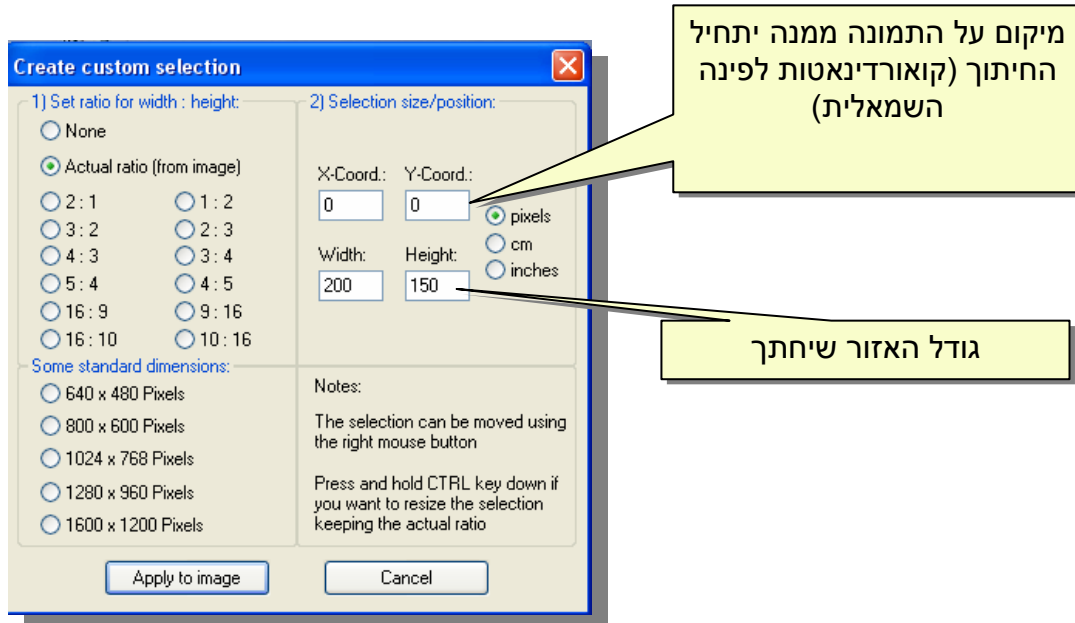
Create custom selection

1) Set ratio for width : height:

None

Actual ratio (from image)

2 : 1
1 : 2
3 : 2
2 : 3
4 : 3
3 : 4
5 : 4
4 : 5
16 : 9
9 : 16
16 : 10
10 : 16

2) Selection size/position:

X-Coord.:
0
Y-Coord.:
0
pixels
cm
inches
Width:
200
Height:
150

Some standard dimensions:

640 x 480 Pixels
800 x 600 Pixels
1024 x 768 Pixels
1280 x 960 Pixels
1600 x 1200 Pixels

Notes:

The selection can be moved using the right mouse button

Press and hold CTRL key down if you want to resize the selection keeping the actual ratio

Apply to image
Cancel

מיקום על התמונה ממנה יתחיל החיתוך (קואורדינאטות לפינה השמאלית)

גודל האזור שיחתך